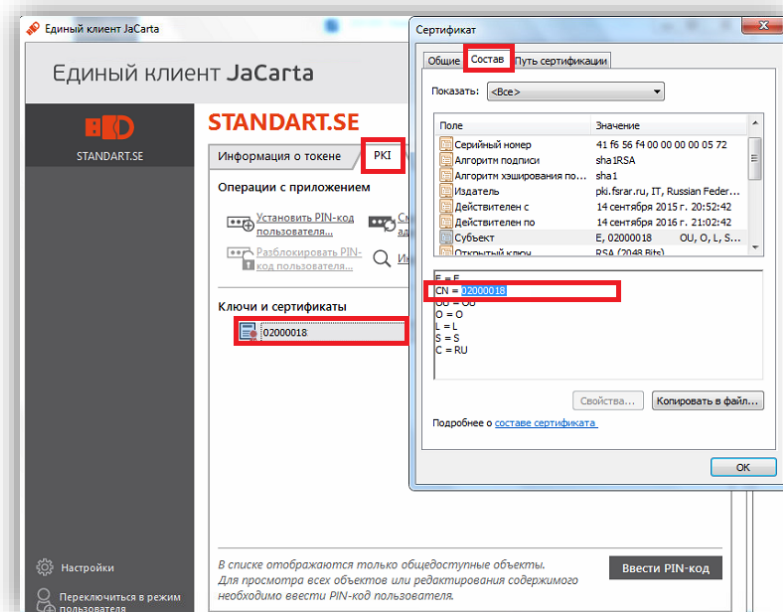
Единый клиент JaCarta

Единый клиент JaCarta

STANDART.SE

STANDART.SE

Информация о токене

PKI

Операции с приложением

Установить PIN-код пользователя...

Разблокировать PIN-код пользователя...

Ключи и сертификаты

02000018

Настройки

Переключиться в режим пользователя

В списке отображаются только общедоступные объекты. Для просмотра всех объектов или редактирования содержимого необходимо ввести PIN-код пользователя.

Ввести PIN-код

Сертификат

Общие

Состав

Путь сертификации

Показать: <Все>

| Поле | Значение |
|---|---|
| Серийный номер | 41 f6 56 f4 00 00 00 00 05 72 |
| Алгоритм подписи | sha1RSA |
| Алгоритм хэширования по... | sha1 |
| Издатель | pki.fsrar.ru, IT, Russian Feder... |
| Действителен с | 14 сентября 2015 г. 20:52:42 |
| Действителен по | 14 сентября 2016 г. 21:02:42 |
| Субъект | E, 02000018 OU, O, L, S... |
| Открытый ключ | RSA (2048 Bits) |

E = E
CN = 02000018
OU = OU
O = O
L = L
S = S
C = RU

Свойства...

Копировать в файл...

Подробнее о составе сертификата

OK